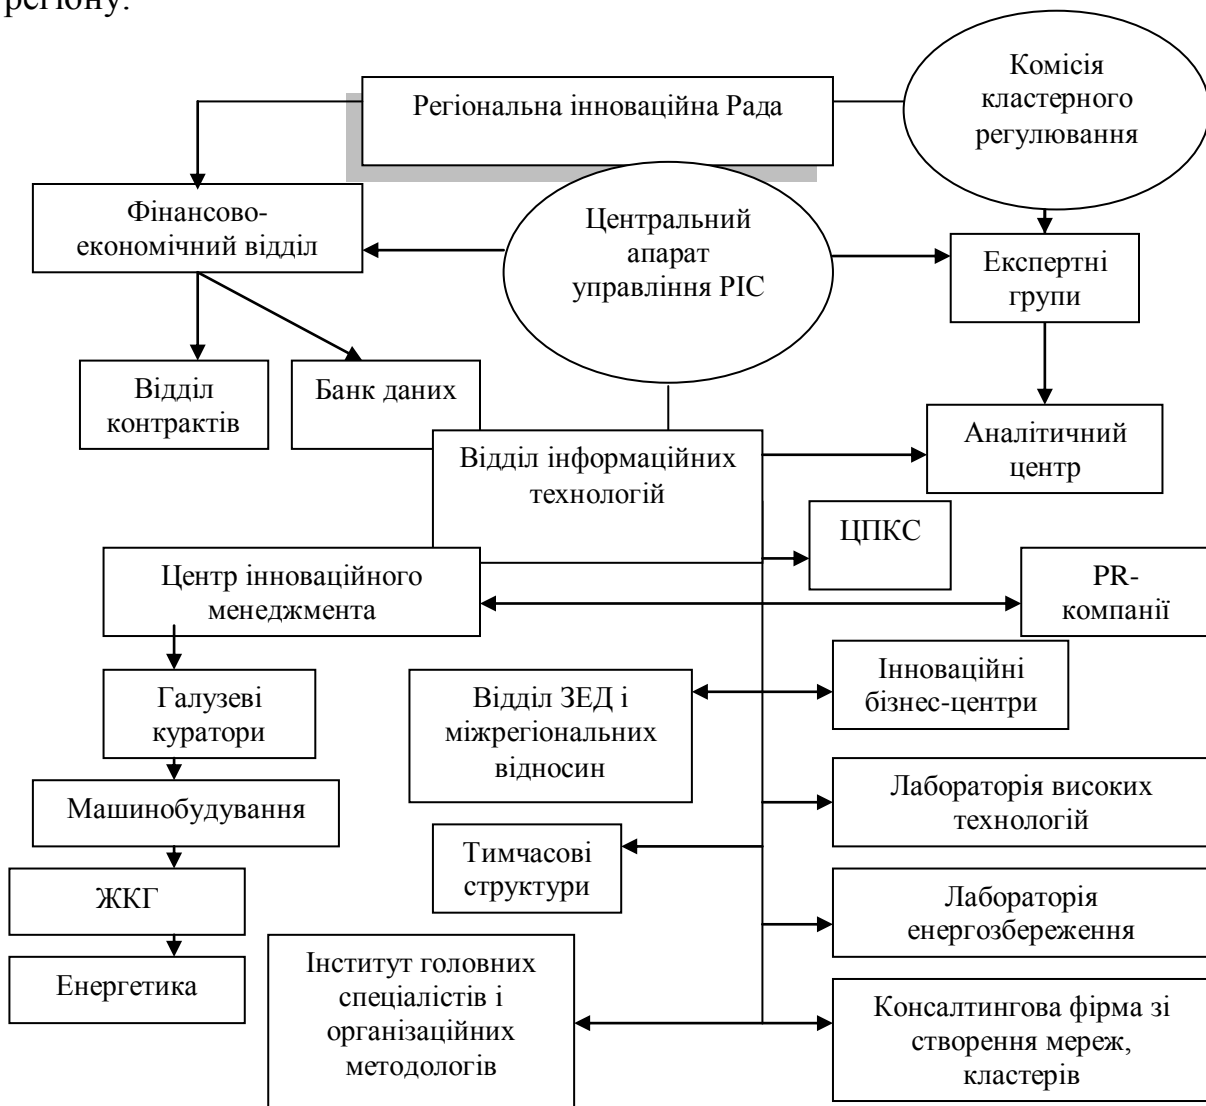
регіону.

Регіональна інноваційна Рада

Комісія кластерного регулювання

Фінансово-економічний відділ

Центральний апарат управління РІС

Експертні групи

Відділ контрактів

Банк даних

Аналітичний центр

Відділ інформаційних технологій

ЦПКС

Центр інноваційного менеджмента

PR-компанії

Галузеві куратори

Відділ ЗЕД і міжрегіональних відносин

Інноваційні бізнес-центри

Машинобудування

Лабораторія високих технологій

Тимчасові структури

ЖКГ

Лабораторія енергозбереження

Енергетика

Інститут головних спеціалістів і організаційних методологів

Консалтингова фірма зі створення мереж, кластерів